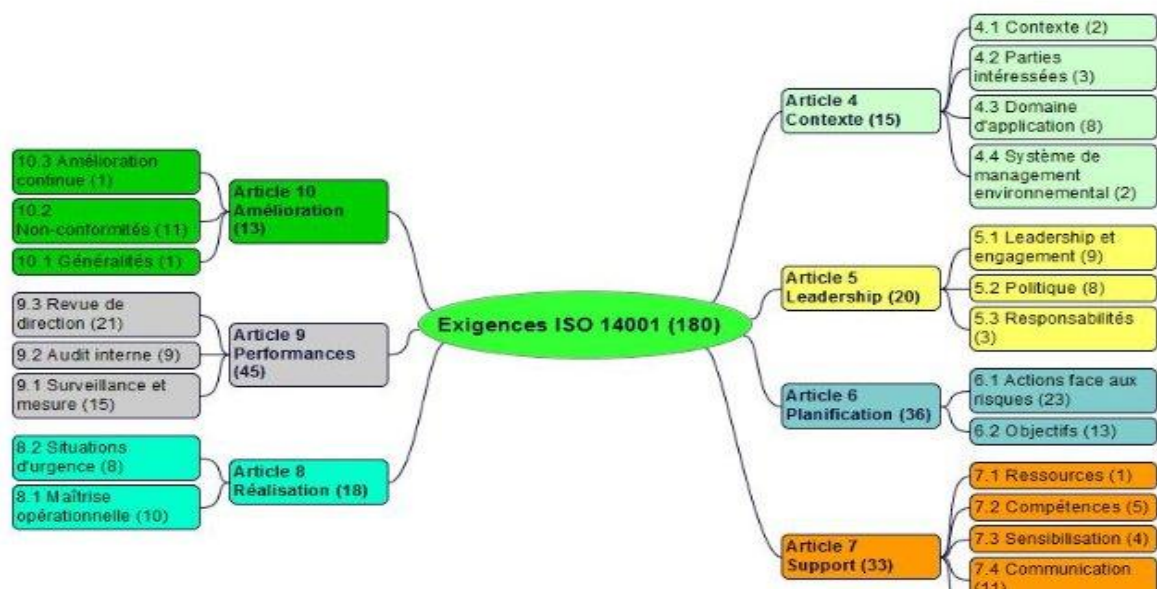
Exigences ISO 14001 (180)

Article 4 Contexte (15)
4.1 Contexte (2)
4.2 Parties intéressées (3)
4.3 Domaine d'application (8)
4.4 Système de management environnemental (2)

Article 5 Leadership (20)
5.1 Leadership et engagement (9)
5.2 Politique (8)
5.3 Responsabilités (3)

Article 6 Planification (36)
6.1 Actions face aux risques (23)
6.2 Objectifs (13)

Article 7 Support (33)
7.1 Ressources (1)
7.2 Compétences (5)
7.3 Sensibilisation (4)
7.4 Communication (11)

Article 10 Amélioration (13)
10.3 Amélioration continue (1)
10.2 Non-conformités (11)
10.1 Généralités (1)

Article 9 Performances (45)
9.3 Revue de direction (21)
9.2 Audit interne (9)
9.1 Surveillance et mesure (15)

Article 8 Réalisation (18)
8.2 Situations d'urgence (8)
8.1 Maîtrise opérationnelle (10)